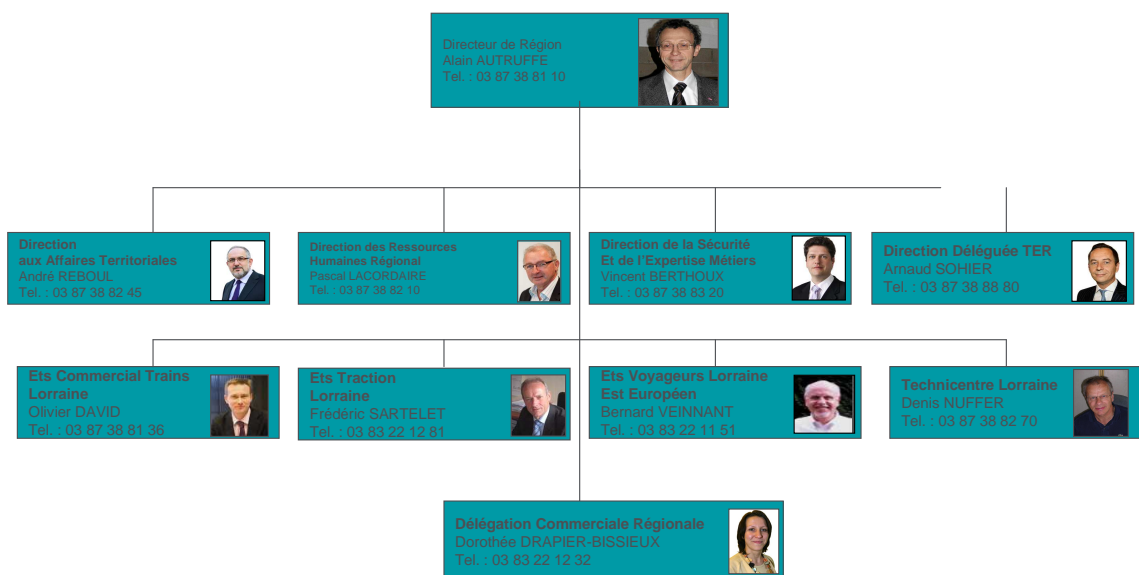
Directeur de Région
Alain AUTRUFFE
Tel. : 03 87 38 81 10

Direction aux Affaires Territoriales
André REBOUL
Tel. : 03 87 38 82 45

Direction des Ressources Humaines Régional
Pascal LACORDAIRE
Tel. : 03 87 38 82 10

Direction de la Sécurité Et de l'Expertise Métiers
Vincent BERTHOUX
Tel. : 03 87 38 83 20

Direction Déléguée TER
Arnaud SOHIER
Tel. : 03 87 38 88 80

Ets Commercial Trains Lorraine
Olivier DAVID
Tel. : 03 87 38 81 36

Ets Traction Lorraine
Frédéric SARTELET
Tel. : 03 83 22 12 81

Ets Voyageurs Lorraine Est Européen
Bernard VEINNANT
Tel. : 03 83 22 11 51

Technicentre Lorraine
Denis NUFFER
Tel. : 03 87 38 82 70

Délégation Commerciale Régionale
Dorothée DRAPIER-BISSIEUX
Tel. : 03 83 22 12 32